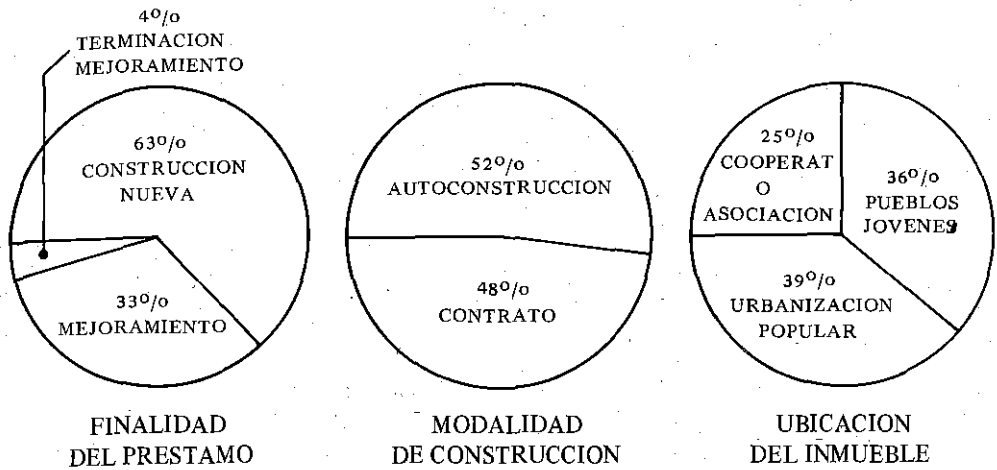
4o/o
TERMINACION
MEJORAMIENTO

63o/o
CONSTRUCCION
NUEVA

33o/o
MEJORAMIENTO

FINALIDAD
DEL PRESTAMO

52o/o
AUTOCONSTRUCCION

48o/o
CONTRATO

MODALIDAD
DE CONSTRUCCION

25o/o
COOPERAT
O
ASOCIACION

36o/o
PUEBLOS
JOVENES

39o/o
URBANIZACION
POPULAR

UBICACION
DEL INMUEBLE